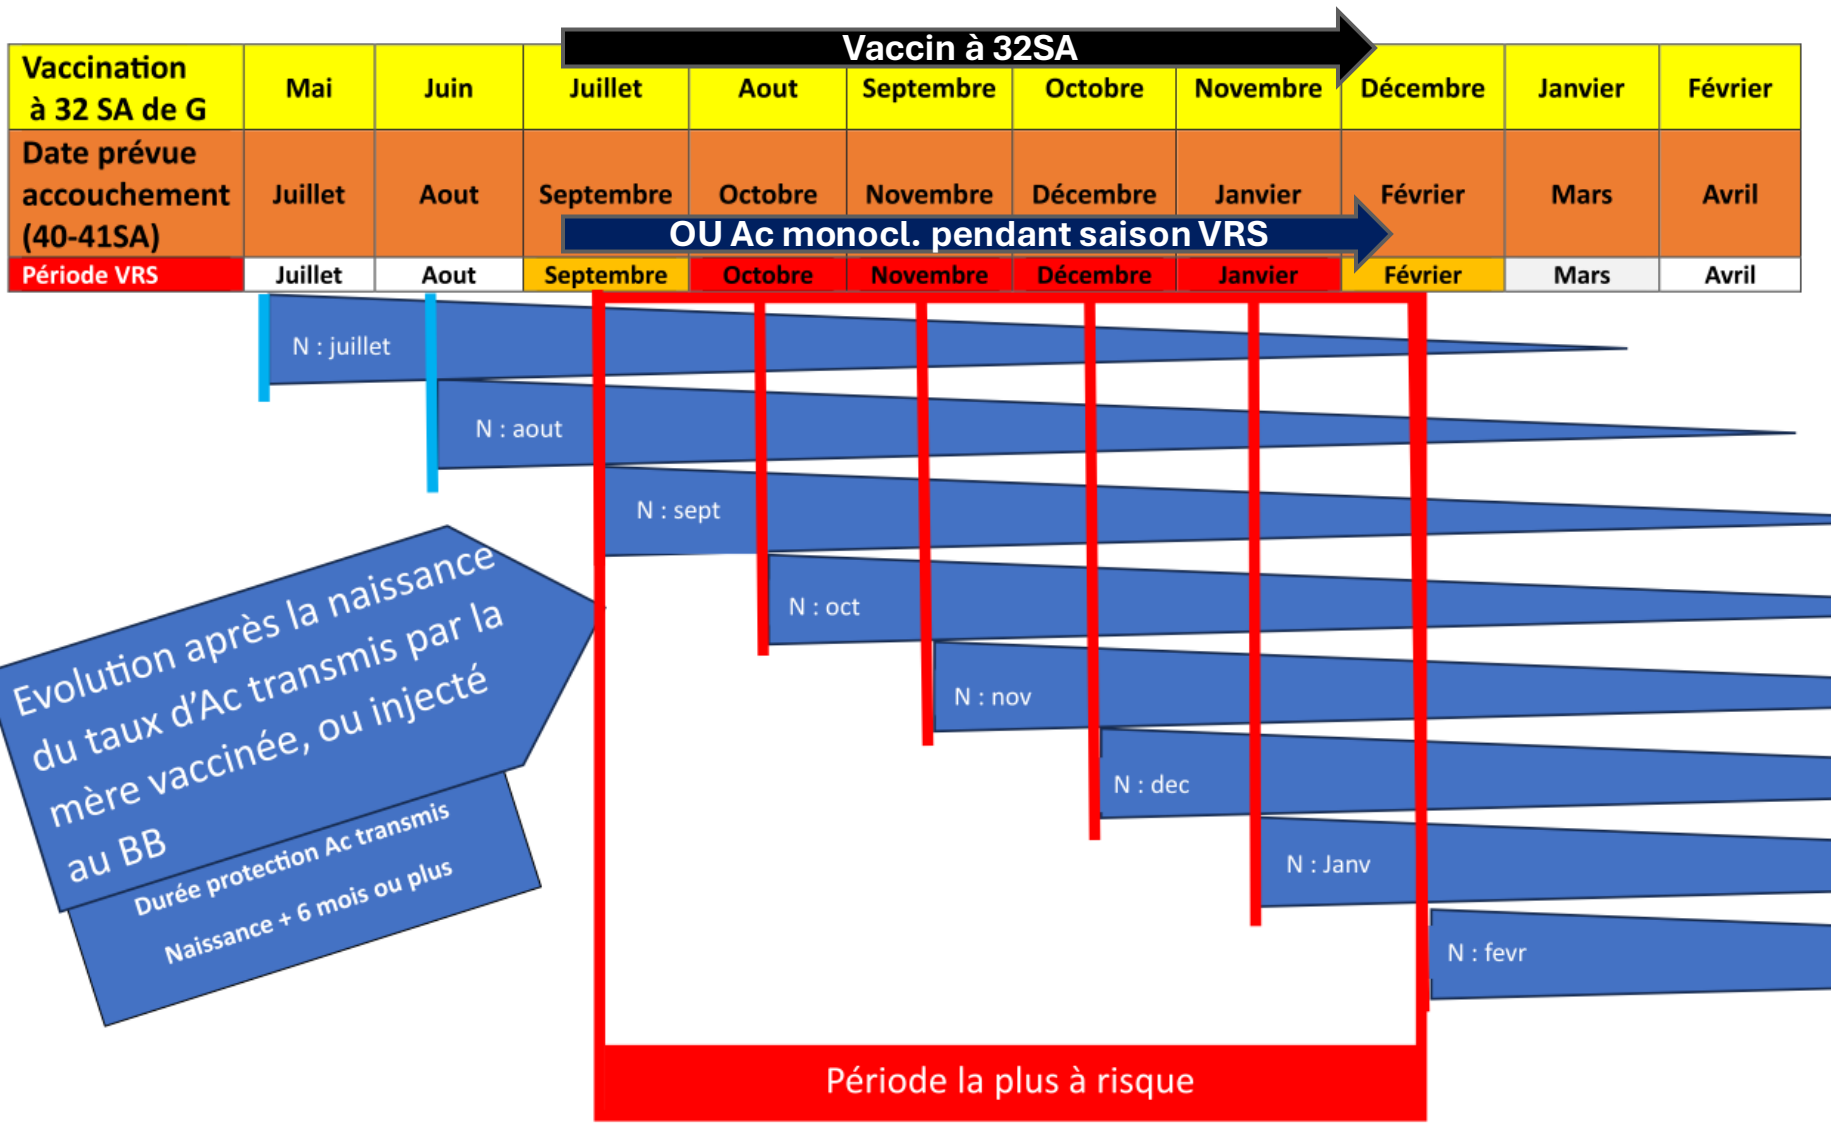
Vaccin à 32SA

| Vaccination à 32 SA de G | Mai | Juin | Juillet | Aout | Septembre | Octobre | Novembre | Décembre | Janvier | Février |
|---|---|---|---|---|---|---|---|---|---|---|
| Date prévue accouchement (40-41SA) | Juillet | Aout | Septembre | Octobre | Novembre | Décembre | Janvier | Février | Mars | Avril |
| Période VRS | Juillet | Aout | Septembre | Octobre | Novembre | Décembre | Janvier | Février | Mars | Avril |

OU Ac monocl. pendant saison VRS

N : juillet

N : aout

N : sept

N : oct

N : nov

N : dec

N : Janv

N : fevr

Evolution après la naissance du taux d'Ac transmis par la mère vaccinée, ou injecté au BB

Durée protection Ac transmis Naissance + 6 mois ou plus

Période la plus à risque